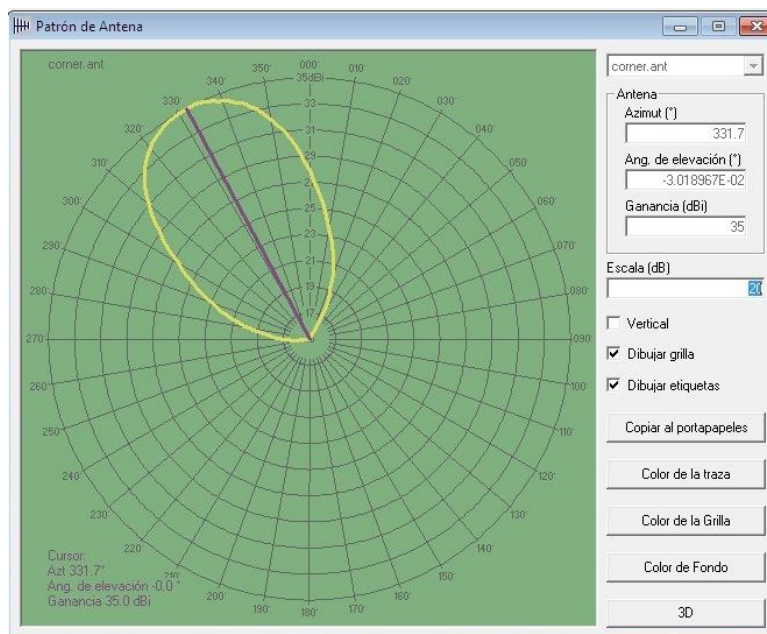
Patrón de Antena

corner.ant

000°
35dBi
33
31
29
27
25
23
21
19
17

350° 340° 330° 320° 310° 300° 290° 280° 270° 260° 250° 240° 230° 220° 210° 200° 190° 180° 170° 160° 150° 140° 130° 120° 110° 100° 090° 080° 070° 060° 050° 040° 030° 020° 010°

Cursor:
Azt 331.7°
Ang. de elevación -0.0°
Ganancia 35.0 dBi

corner.ant

Antena
Azimut (°)
331.7
Ang. de elevación (°)
-3.018967E-02
Ganancia (dBi)
35

Escala (dB)
20

Vertical
Dibujar grilla
Dibujar etiquetas

Copiar al portapapeles
Color de la traza
Color de la Grilla
Color de Fondo
3D